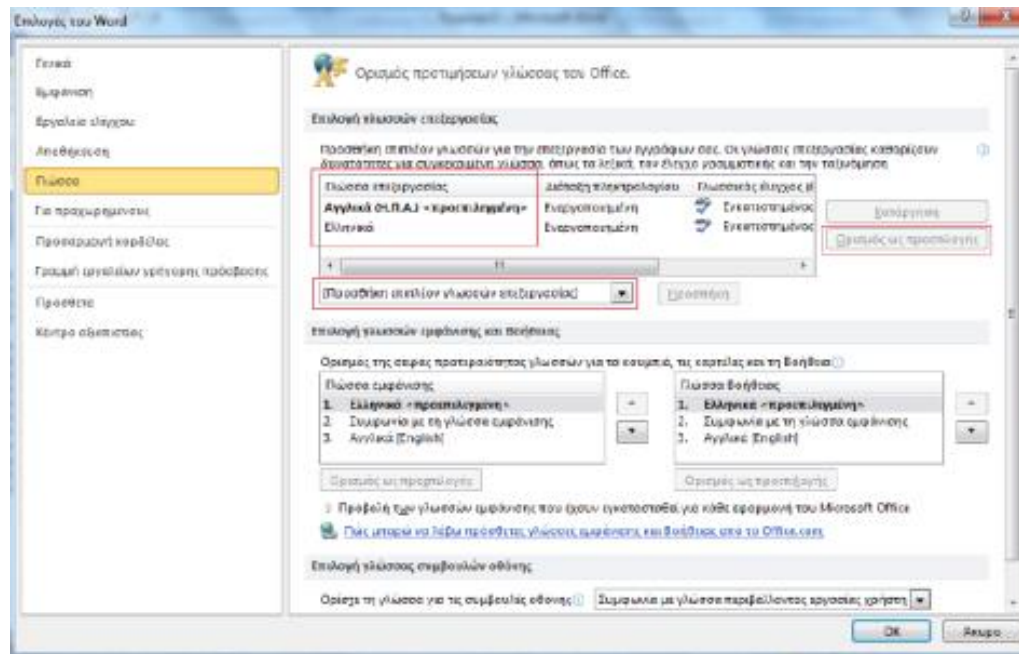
Επιλογές του Word

Γενικά
Εμφάνιση
Εργαλεία ελέγχου
Αποθήκευση
Γλώσσα
Για προχωρημένους
Προσαρμογή κορδέλας
Γραμμή εργαλείων γρήγορης πρόσβασης
Πρόσθετα
Κέντρο αξιοπιστίας

Ορισμός προτιμήσεων γλώσσας του Office.

Επιλογή γλωσσών επεξεργασίας

Προσθήκη επιπλέον γλωσσών για την επεξεργασία των εγγράφων σας. Οι γλώσσες επεξεργασίας καθορίζουν δυνατότητες για συγκεκριμένη γλώσσα, όπως τα λεξικά, τον έλεγχο γραμματικής και την ταξινόμηση

| Γλώσσα επεξεργασίας | Διάταξη πληκτρολογίου | Γλωσσικός έλεγχος |
|---|---|---|
| Αγγλικά (Η.Π.Α.) <προεπιλεγμένη> | Ενεργοποιημένη | Εγκατεστημένος |
| Ελληνικά | Ενεργοποιημένη | Εγκατεστημένος |

Κατάργηση
Ορισμός ως προεπιλογής

[Προσθήκη επιπλέον γλωσσών επεξεργασίας]
Προσθήκη

Επιλογή γλωσσών εμφάνισης και Βοήθειας

Ορισμός της σειράς προτεραιότητας γλωσσών για τα κουμπιά, τις καρτέλες και τη Βοήθεια

Γλώσσα εμφάνισης
1. Ελληνικά <προεπιλεγμένη>
2. Συμφωνία με τη γλώσσα εμφάνισης
3. Αγγλικά [English]

Ορισμός ως προεπιλογής

Γλώσσα Βοήθειας
1. Ελληνικά <προεπιλεγμένη>
2. Συμφωνία με τη γλώσσα εμφάνισης
3. Αγγλικά [English]

Ορισμός ως προεπιλογής

Προβολή των γλωσσών εμφάνισης που έχουν εγκατασταθεί για κάθε εφαρμογή του Microsoft Office

Πώς μπορώ να λάβω πρόσθετες γλώσσες εμφάνισης και Βοήθειας από το Office.com;

Επιλογή γλώσσας συμβουλών οθόνης

Ορίστε τη γλώσσα για τις συμβουλές οθόνης
Συμφωνία με γλώσσα περιβάλλοντος εργασίας χρήστη

OK
Άκυρο